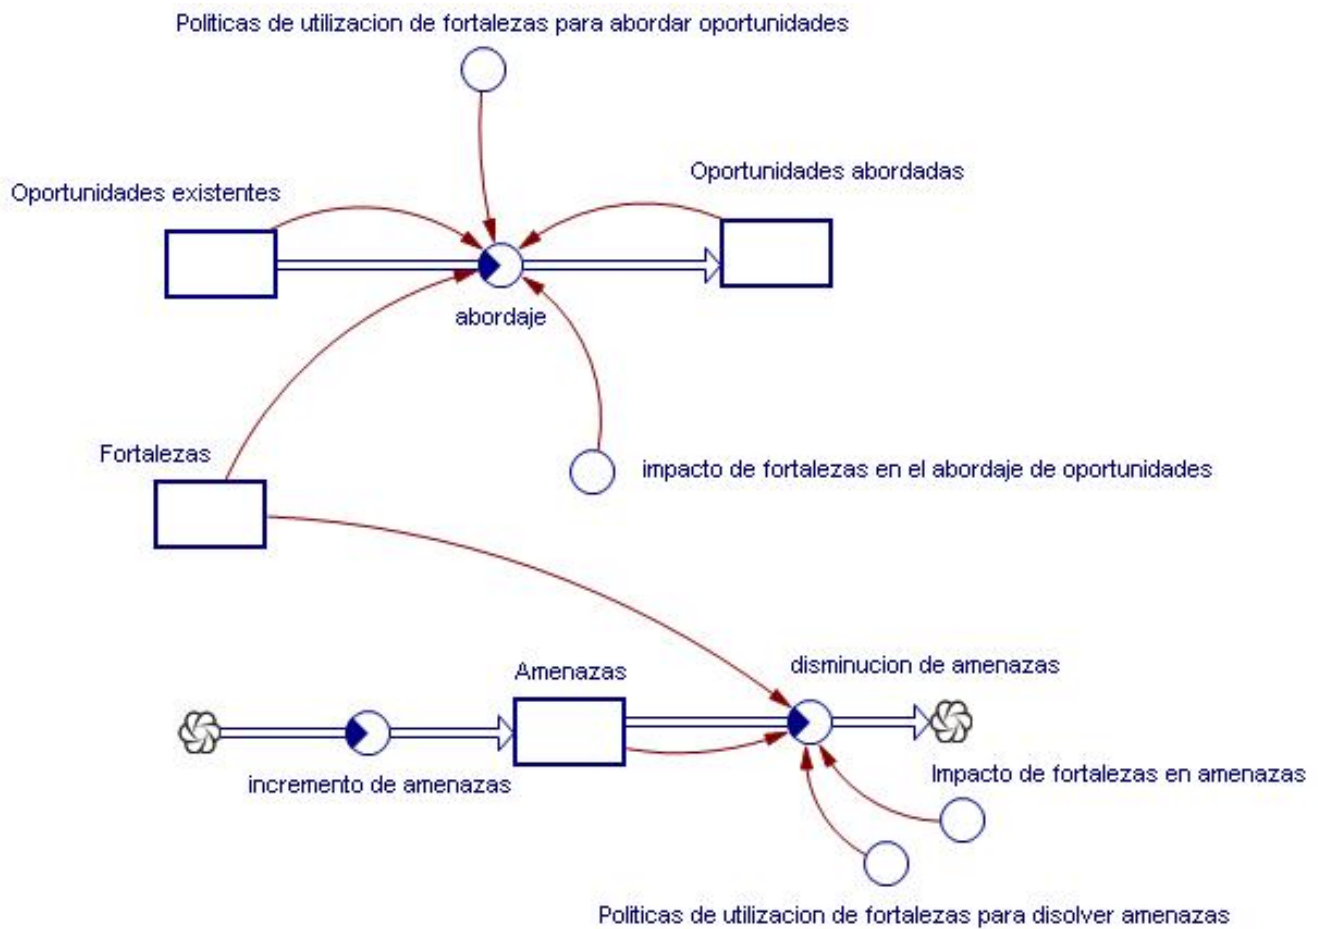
Politicas de utilizacion de fortalezas para abordar oportunidades

Oportunidades existentes

Oportunidades abordadas

abordaje

Fortalezas

impacto de fortalezas en el abordaje de oportunidades

Amenazas

disminucion de amenazas

incremento de amenazas

Impacto de fortalezas en amenazas

Politicas de utilizacion de fortalezas para disolver amenazas